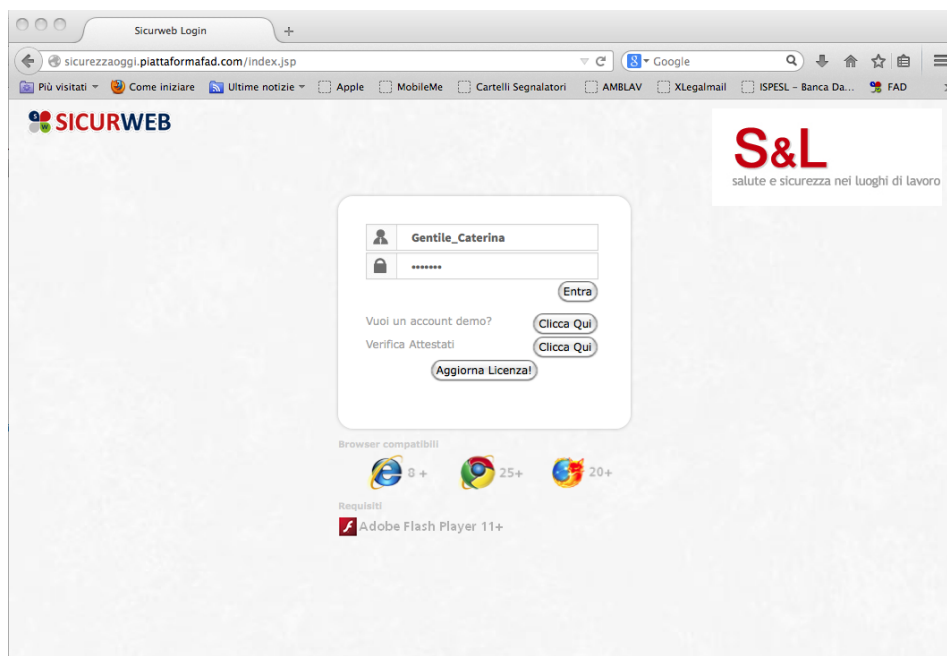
Sicurweb Login
sicurezzaoggi.piattaformafad.com/index.jsp
Google
Più visitati
Come iniziare
Ultime notizie
Apple
MobileMe
Cartelli Segnalatori
AMBLAV
XLegalmail
ISPESL – Banca Da...
FAD

SICURWEB

S&L
salute e sicurezza nei luoghi di lavoro

Gentile_Caterina
•••••••
Entra
Vuoi un account demo?
Clicca Qui
Verifica Attestati
Clicca Qui
Aggiorna Licenza!

Browser compatibili
8 +
25+
20+
Requisiti
Adobe Flash Player 11+